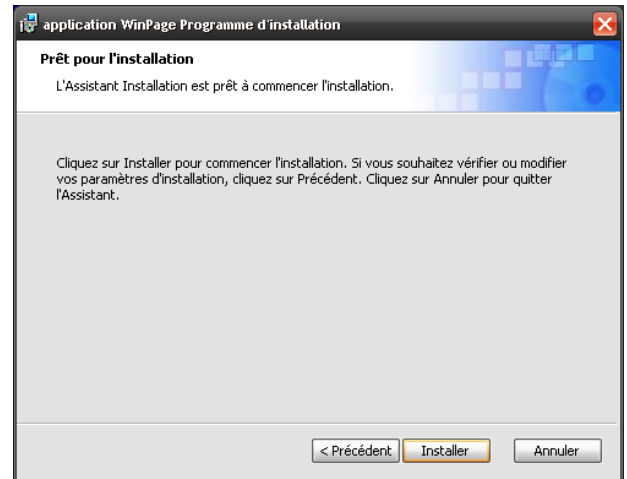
application WinPage Programme d'installation

Prêt pour l'installation

L'Assistant Installation est prêt à commencer l'installation.

Cliquez sur Installer pour commencer l'installation. Si vous souhaitez vérifier ou modifier vos paramètres d'installation, cliquez sur Précédent. Cliquez sur Annuler pour quitter l'Assistant.

< Précédent | Installer | Annuler